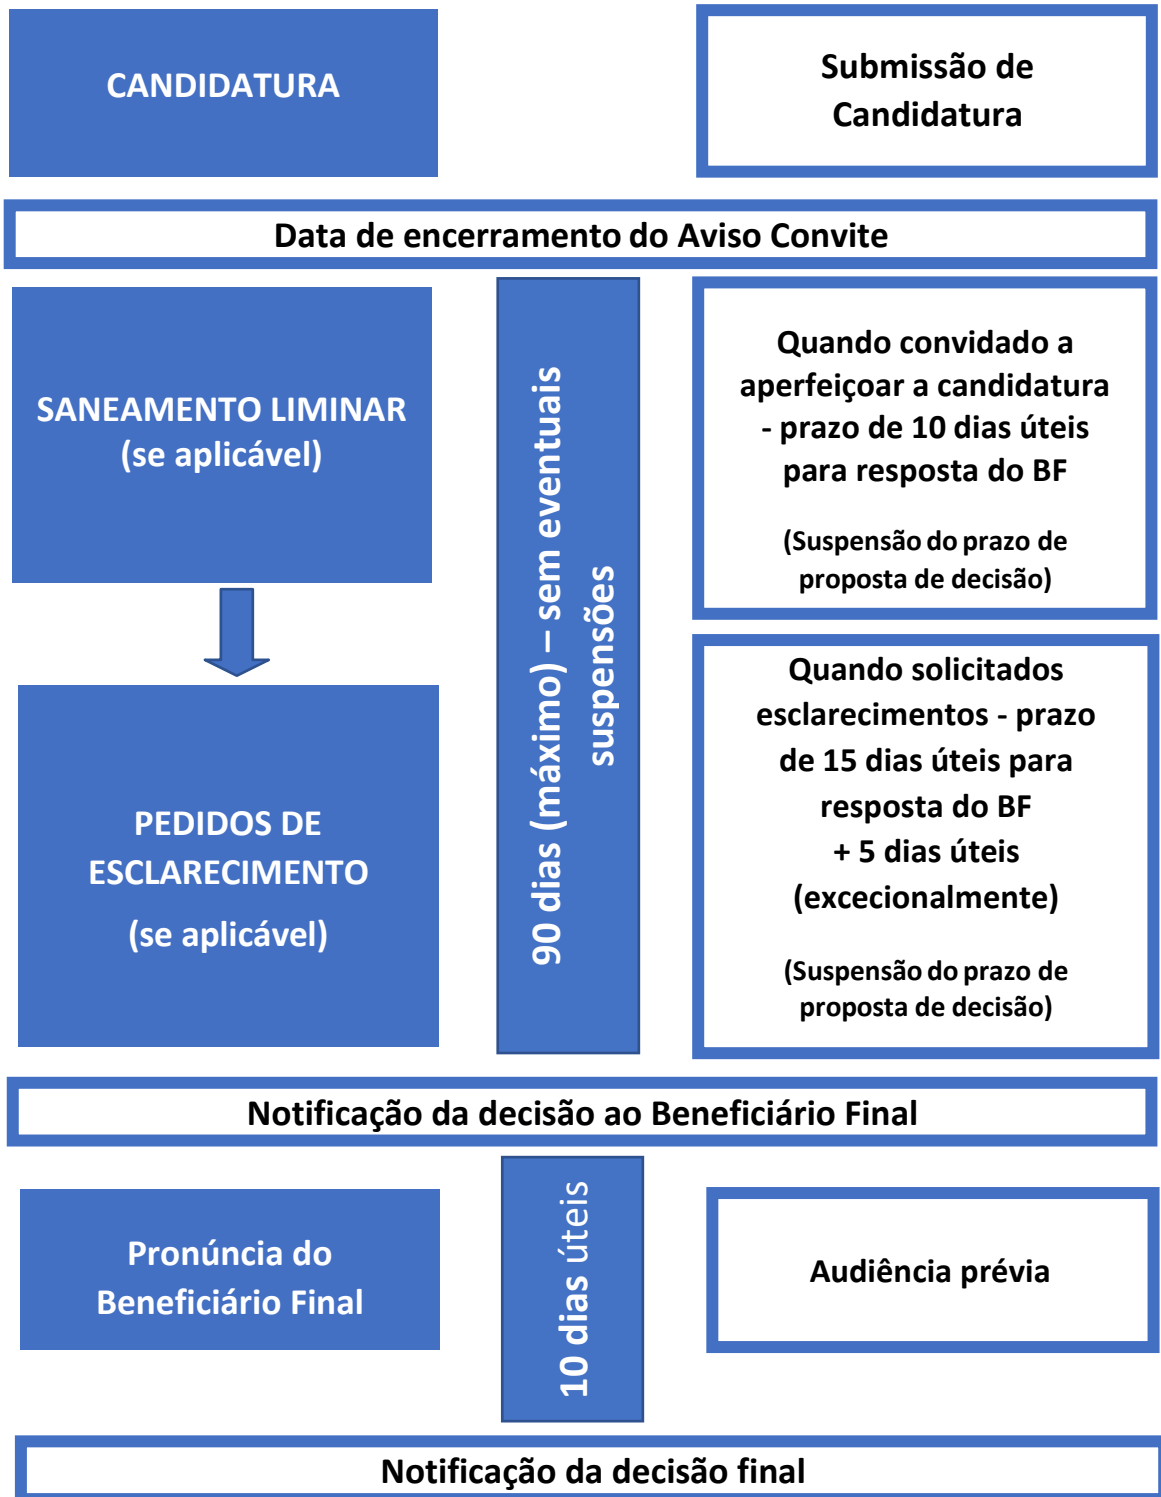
CANDIDATURA

Submissão de Candidatura

Data de encerramento do Aviso Convite

SANEAMENTO LIMINAR (se aplicável)

90 dias (máximo) – sem eventuais suspensões

Quando convidado a aperfeiçoar a candidatura - prazo de 10 dias úteis para resposta do BF

(Suspensão do prazo de proposta de decisão)

PEDIDOS DE ESCLARECIMENTO (se aplicável)

Quando solicitados esclarecimentos - prazo de 15 dias úteis para resposta do BF + 5 dias úteis (excecionalmente)

(Suspensão do prazo de proposta de decisão)

Notificação da decisão ao Beneficiário Final

Pronúncia do Beneficiário Final

10 dias úteis

Audiência prévia

Notificação da decisão final